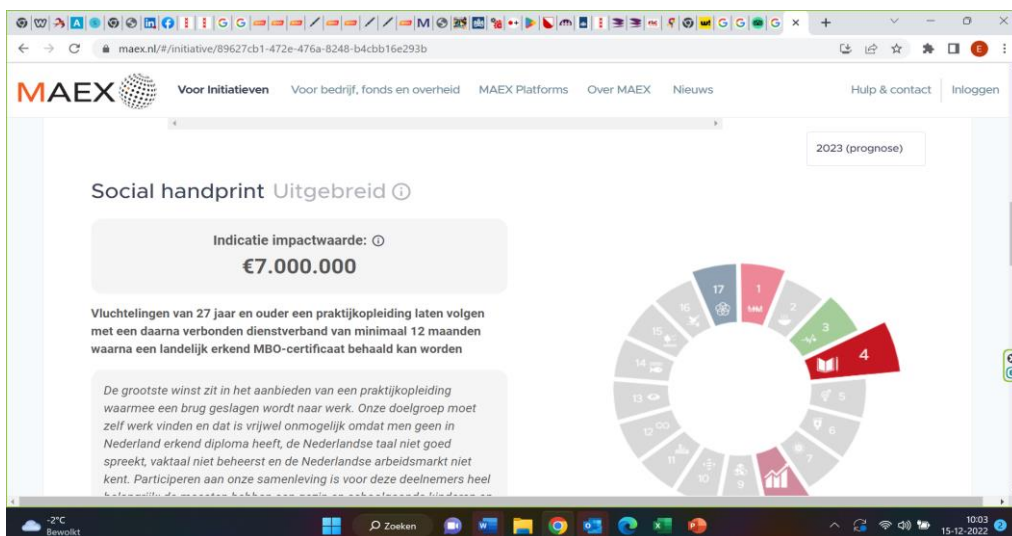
maex.nl/#/initiative/89627cb1-472e-476a-8248-b4cbb16e293b

MAEX

Voor Initiatieven Voor bedrijf, fonds en overheid MAEX Platforms Over MAEX Nieuws Hulp & contact Inloggen

2023 (prognose)

Social handprint Uitgebreid ⓘ

Indicatie impactwaarde: ⓘ
€7.000.000

Vluchtelingen van 27 jaar en ouder een praktijkopleiding laten volgen met een daarna verbonden dienstverband van minimaal 12 maanden waarna een landelijk erkend MBO-certificaat behaald kan worden

De grootste winst zit in het aanbieden van een praktijkopleiding waarmee een brug geslagen wordt naar werk. Onze doelgroep moet zelf werk vinden en dat is vrijwel onmogelijk omdat men geen in Nederland erkend diploma heeft, de Nederlandse taal niet goed spreekt, vaktaal niet beheerst en de Nederlandse arbeidsmarkt niet kent. Participeren aan onze samenleving is voor deze deelnemers heel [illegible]

17 1 2 3 4 5 6 7 8 9 10 11 12 13 14 15 16

-2°C
Bewolkt

Zoeken

10:03
15-12-2022